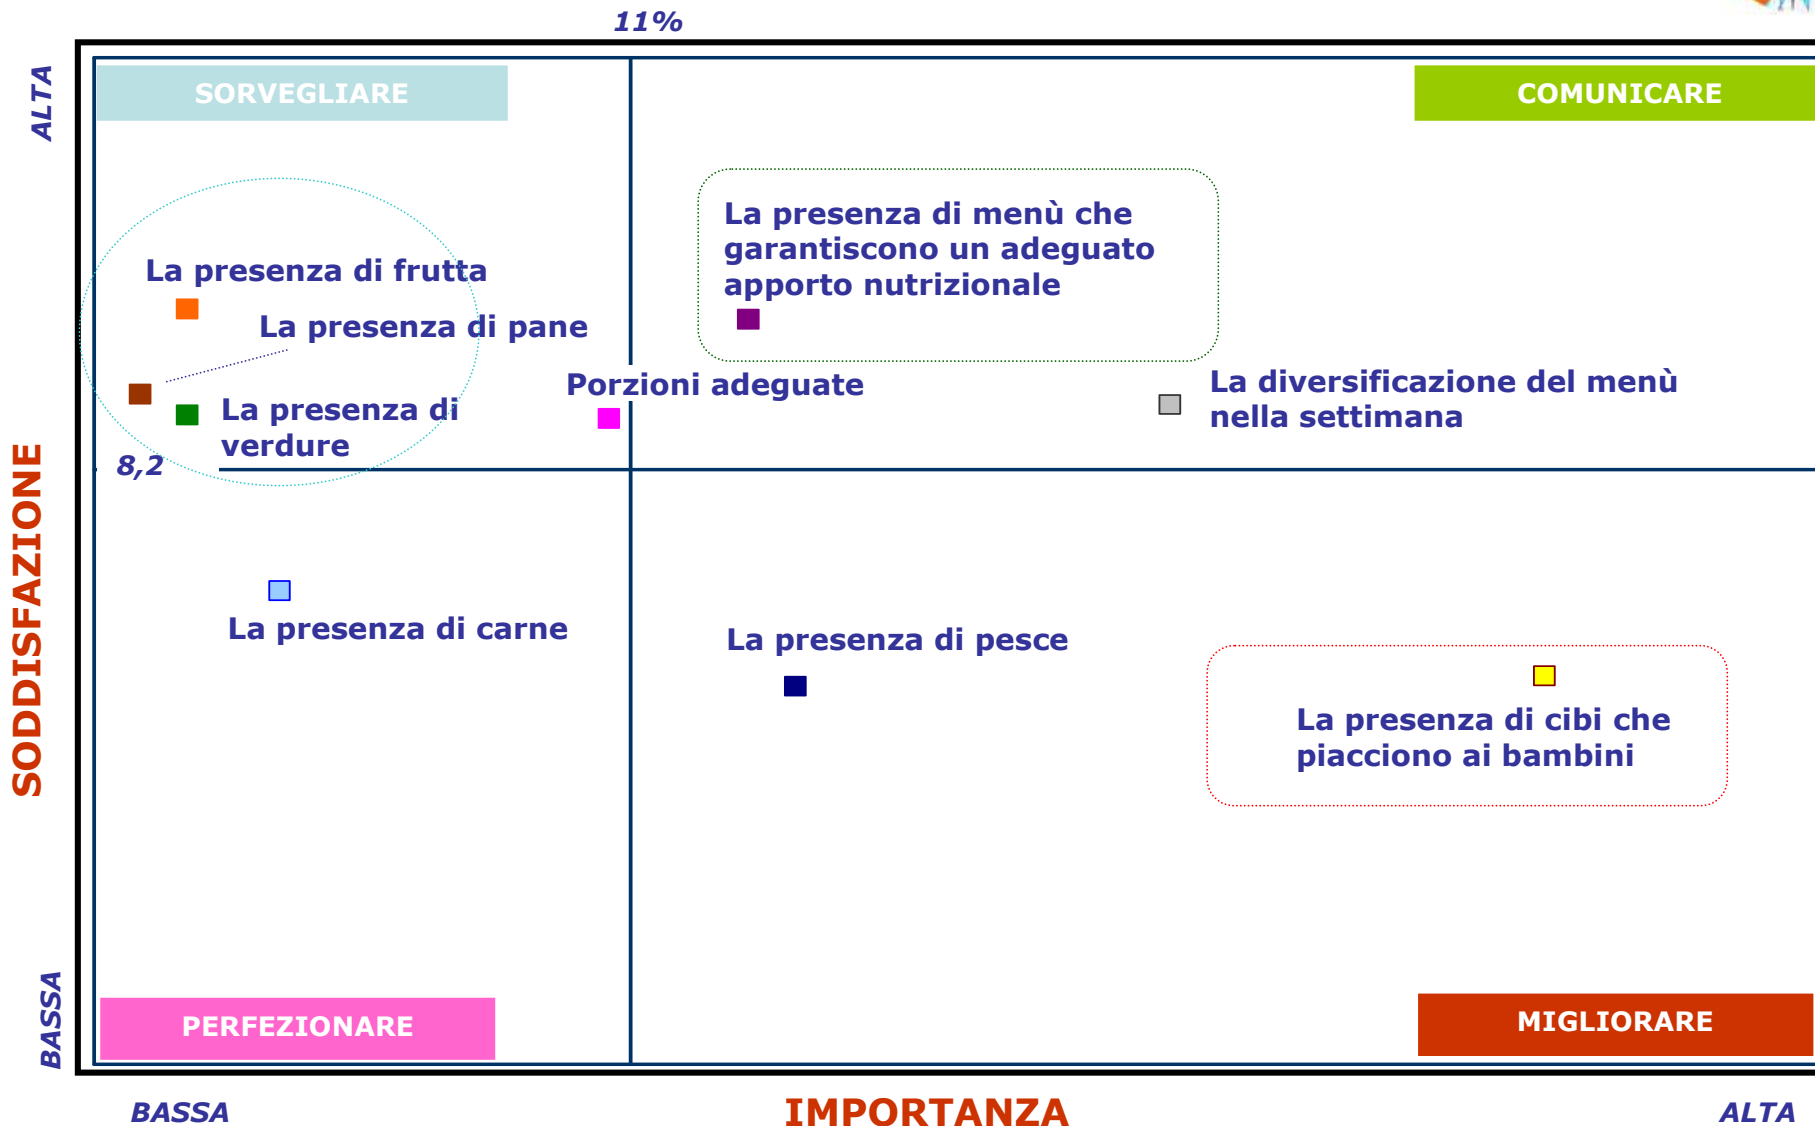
11%

ALTA

SORVEGLIARE

COMUNICARE

La presenza di menù che garantiscono un adeguato apporto nutrizionale

La presenza di frutta

La presenza di pane

Porzioni adeguate

La diversificazione del menù nella settimana

La presenza di verdure

8,2

SODDISFAZIONE

La presenza di carne

La presenza di pesce

La presenza di cibi che piacciono ai bambini

BASSA

PERFEZIONARE

MIGLIORARE

BASSA

IMPORTANZA

ALTA